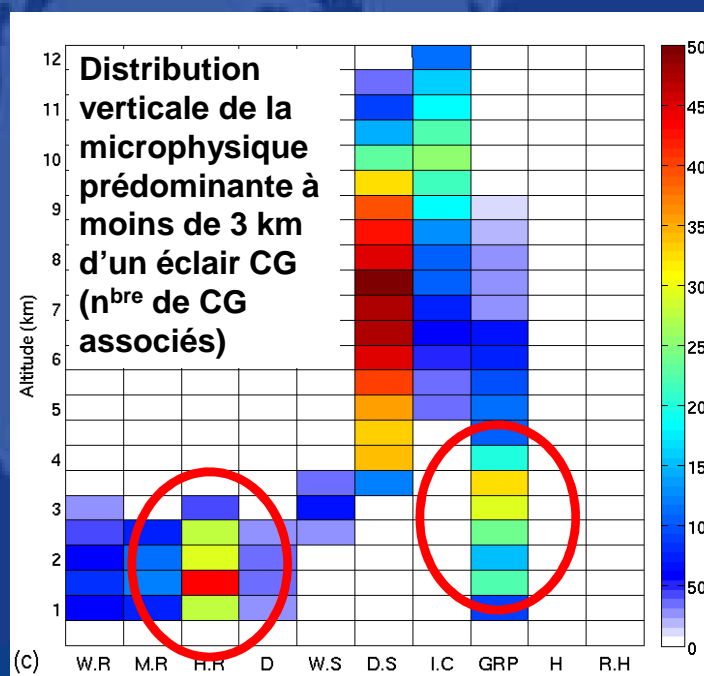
Distribution verticale de la microphysique prédominante à moins de 3 km d'un éclair CG ($n^{bre}$ de CG associés)

Altitude (km)

12
11
10
9
8
7
6
5
4
3
2
1

(c)

W.R M.R H.R D W.S D.S I.C GRP H R.H

50
45
40
35
30
25
20
15
10
50
0